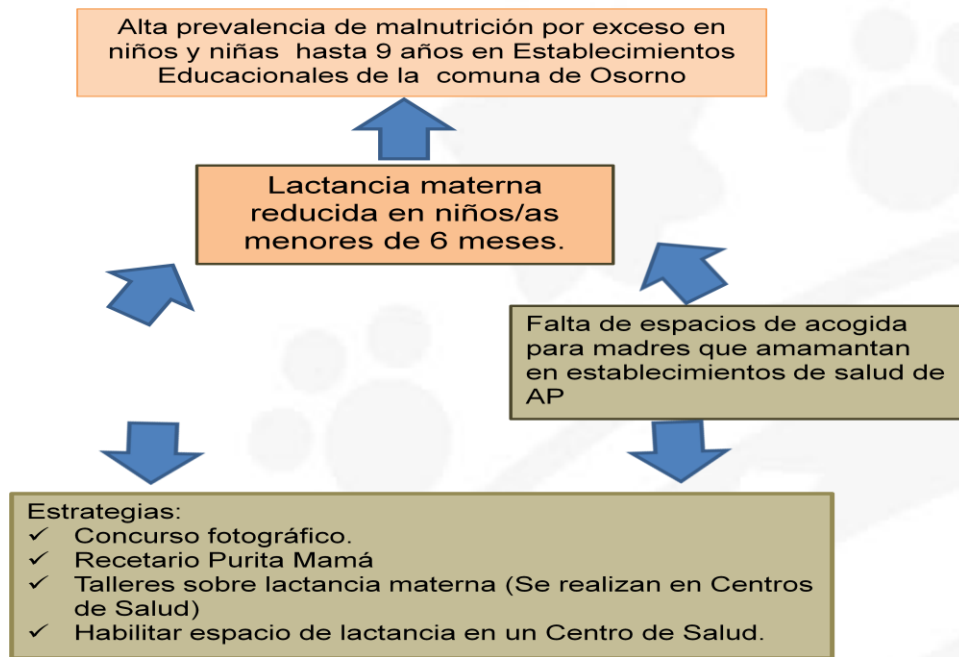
Alta prevalencia de malnutrición por exceso en niños y niñas hasta 9 años en Establecimientos Educacionales de la comuna de Osorno

Lactancia materna reducida en niños/as menores de 6 meses.

Falta de espacios de acogida para madres que amamantan en establecimientos de salud de AP

Estrategias:
✓ Concurso fotográfico.
✓ Recetario Purita Mamá
✓ Talleres sobre lactancia materna (Se realizan en Centros de Salud)
✓ Habilitar espacio de lactancia en un Centro de Salud.